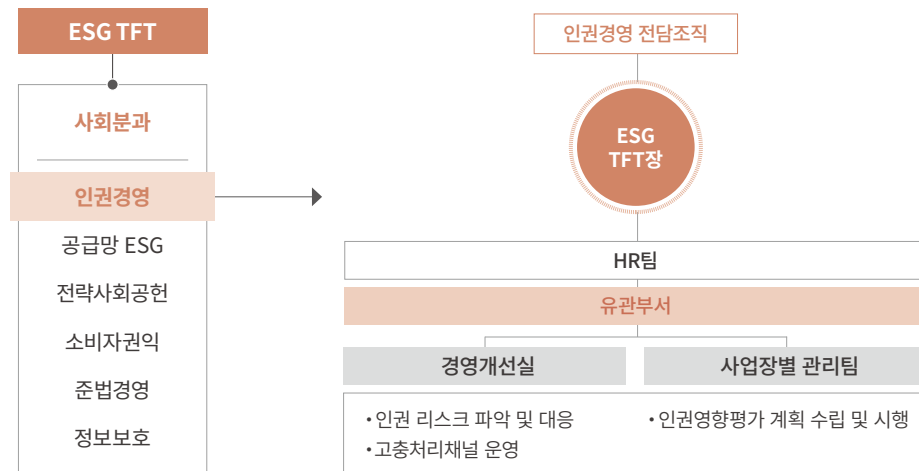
ESG TFT

사회분과

인권경영

공급망 ESG

전략사회공헌

소비자권익

준법경영

정보보호

인권경영 전담조직

ESG TFT장

HR팀

유관부서

경영개선실

사업장별 관리팀

• 인권 리스크 파악 및 대응
• 고충처리채널 운영

• 인권영향평가 계획 수립 및 시행